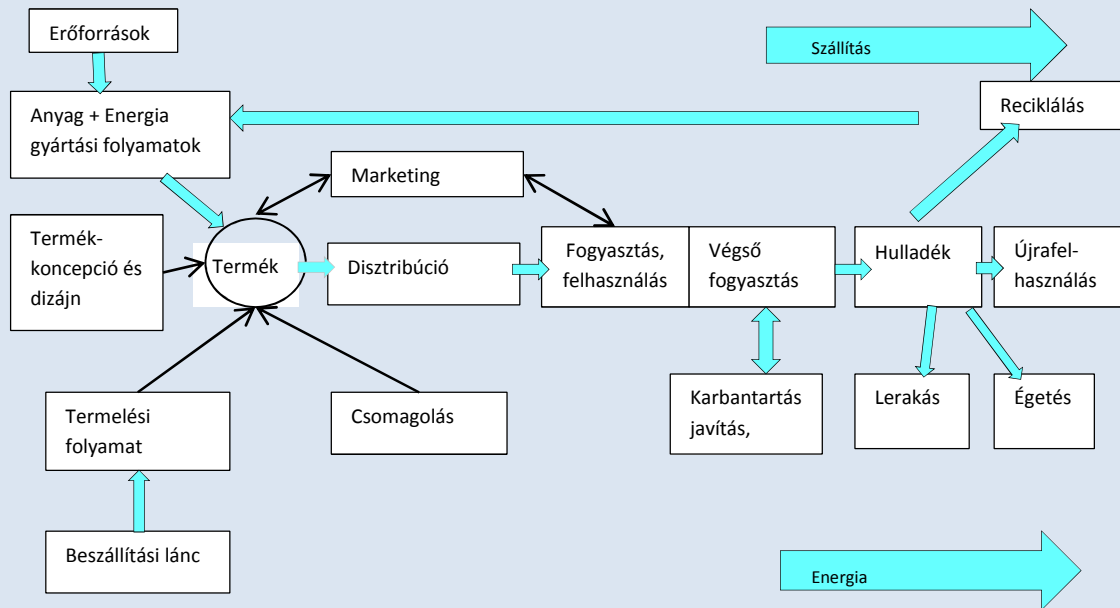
Erőforrások

Szállítás

Anyag + Energia gyártási folyamatok

Reciklálás

Marketing

Termék-koncepció és dizájn

Termék

Disztribúció

Fogyasztás, felhasználás

Végső fogyasztás

Hulladék

Újrafel-használás

Termelési folyamat

Csomagolás

Karbantartás javítás,

Lerakás

Égetés

Beszállítási lánc

Energia